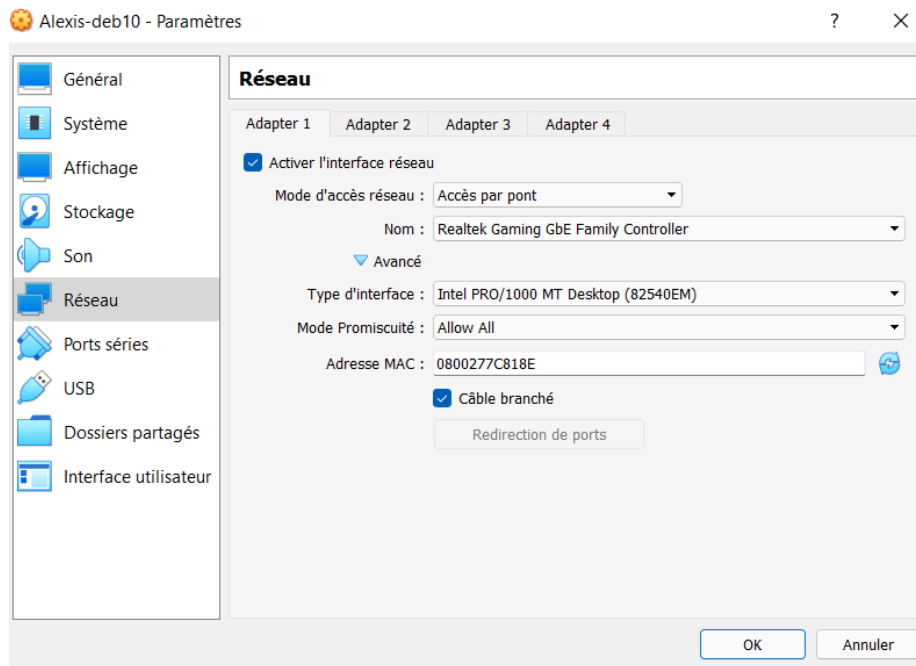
Alexis-deb10 - Paramètres

?

Général
Système
Affichage
Stockage
Son
Réseau
Ports séries
USB
Dossiers partagés
Interface utilisateur

Réseau

Adapter 1
Adapter 2
Adapter 3
Adapter 4

Activer l'interface réseau

Mode d'accès réseau : Accès par pont
Nom : Realtek Gaming GbE Family Controller
Avancé
Type d'interface : Intel PRO/1000 MT Desktop (82540EM)
Mode Promiscuité : Allow All
Adresse MAC : 0800277C818E
Câble branché
Redirection de ports

OK
Annuler